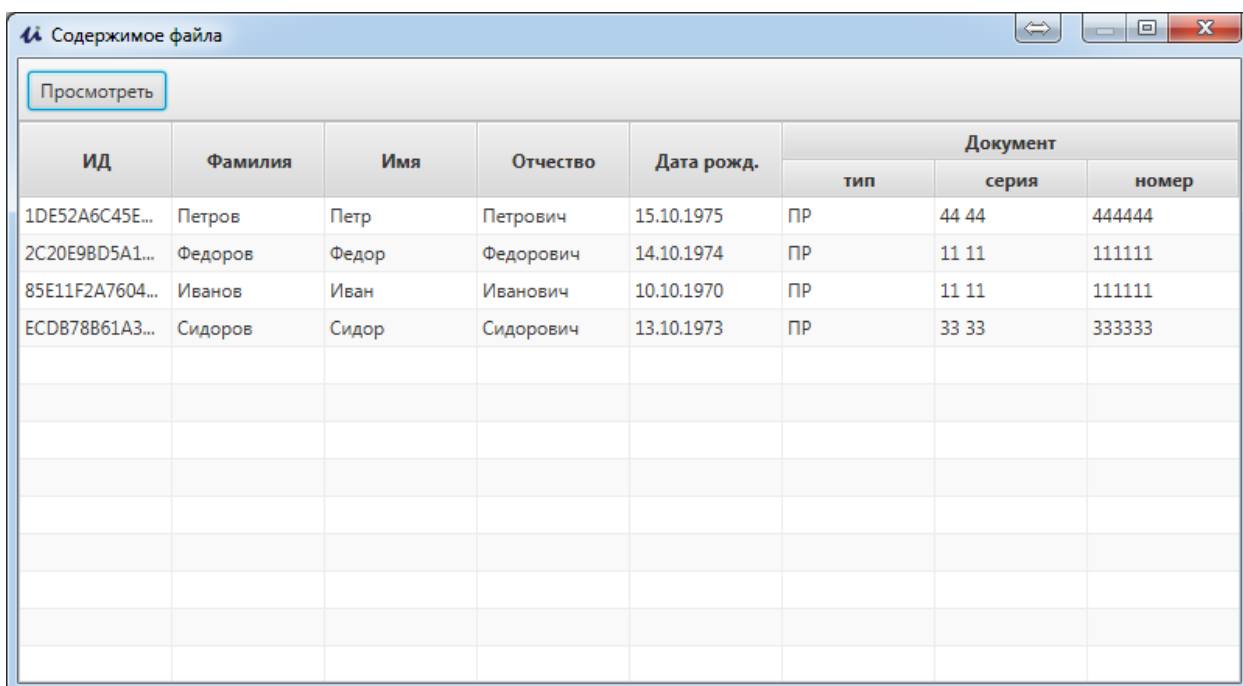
Содержимое файла

Просмотреть

| ИД | Фамилия | Имя | Отчество | Дата рожд. | Документ тип | Документ серия | Документ номер |
|---|---|---|---|---|---|---|---|
| 1DE52A6C45E... | Петров | Петр | Петрович | 15.10.1975 | ПР | 44 44 | 444444 |
| 2C20E9BD5A1... | Федоров | Федор | Федорович | 14.10.1974 | ПР | 11 11 | 111111 |
| 85E11F2A7604... | Иванов | Иван | Иванович | 10.10.1970 | ПР | 11 11 | 111111 |
| ECDB78B61A3... | Сидоров | Сидор | Сидорович | 13.10.1973 | ПР | 33 33 | 333333 |